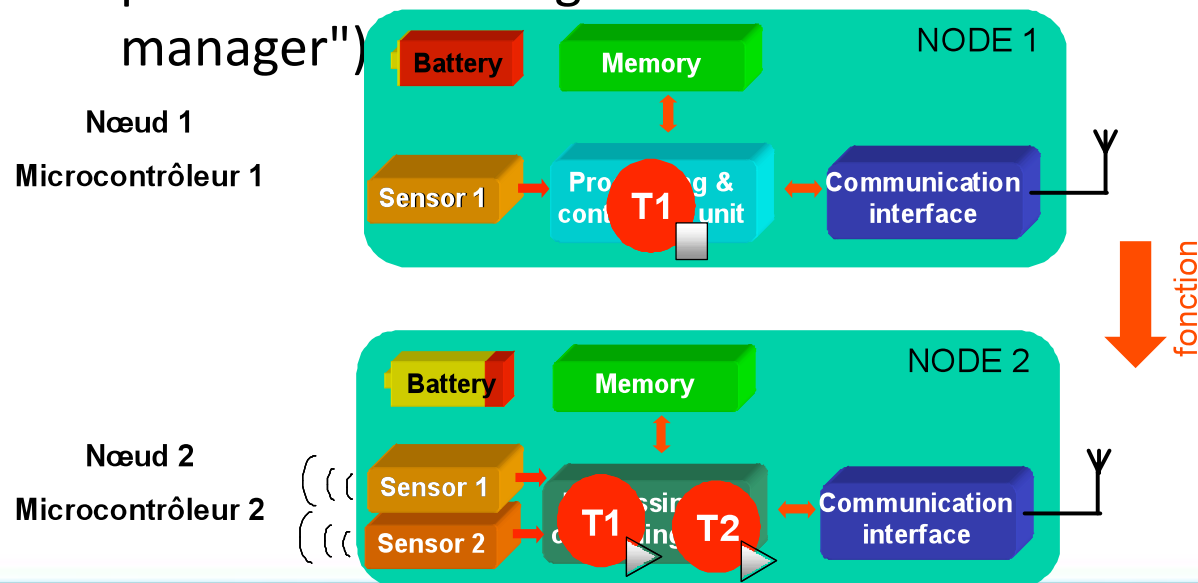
manager")

Nœud 1
Microcontrôleur 1

Battery
Memory
NODE 1
Sensor 1
Pro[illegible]g & cont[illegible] unit
T1
Communication interface

fonction

Battery
Memory
NODE 2

Nœud 2
Microcontrôleur 2

Sensor 1
Sensor 2
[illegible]
T1
T2
Communication interface